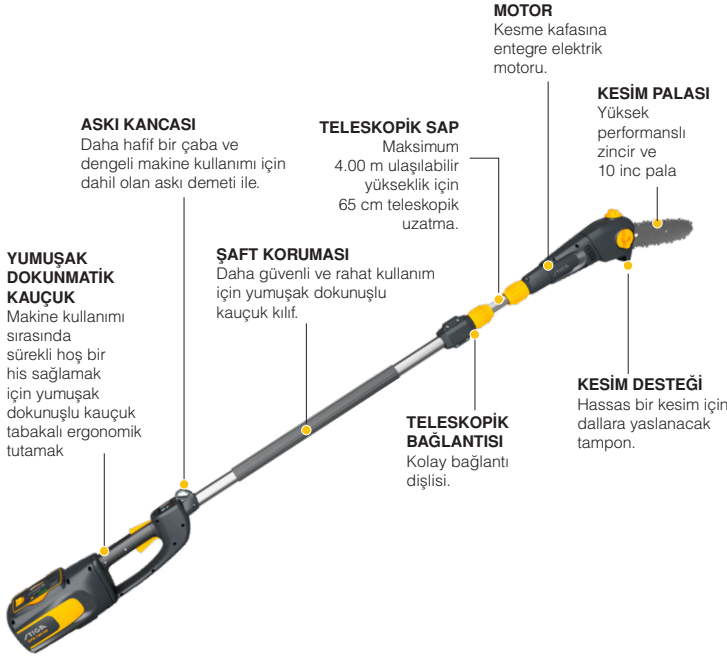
MOTOR
Kesme kafasına entegre elektrik motoru.

KESİM PALASI
Yüksek performanslı zincir ve 10 inc pala

ASKI KANCASI
Daha hafif bir çaba ve dengeli makine kullanımı için dahil olan askı demeti ile.

TELESKOPİK SAP
Maksimum 4.00 m ulaşılabilir yükseklik için 65 cm teleskopik uzatma.

YUMUŞAK DOKUNMATİK KAUÇUK
Makine kullanımı sırasında sürekli hoş bir his sağlamak için yumuşak dokunuşlu kauçuk tabakalı ergonomik tutamak

ŞAFT KORUMASI
Daha güvenli ve rahat kullanım için yumuşak dokunuşlu kauçuk kılıf.

KESİM DESTEĞİ
Hassas bir kesim için dallara yaslanacak tampon.

TELESKOPİK BAĞLANTISI
Kolay bağlantı dişlisi.

STIGA